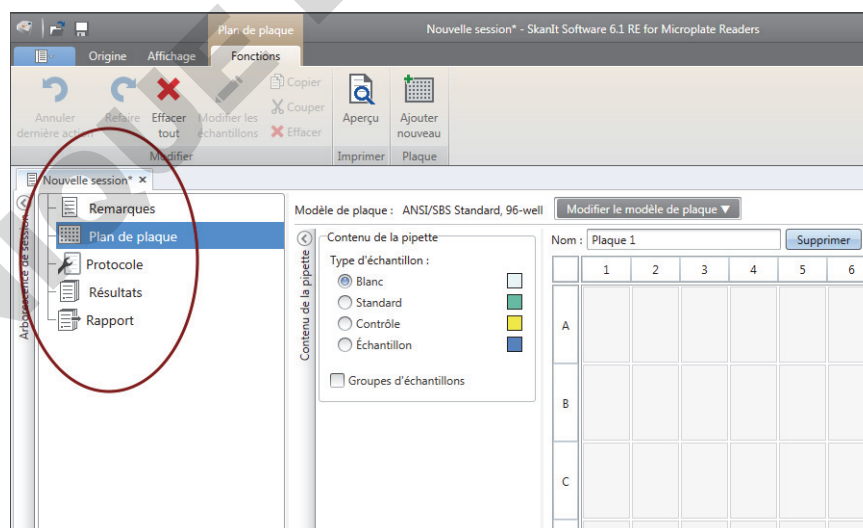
Plan de plaque
Nouvelle session* - SkanIt Software 6.1 RE for Microplate Readers

Origine Affichage Fonctions

Annuler dernière action
Refaire
Effacer tout
Modifier les échantillons
Copier
Couper
Effacer
Modifier
Aperçu
Imprimer
Ajouter nouveau
Plaque

Nouvelle session* ×

Arborescence de session

Remarques
Plan de plaque
Protocole
Résultats
Rapport

Modèle de plaque : ANSI/SBS Standard, 96-well
Modifier le modèle de plaque ▼

Contenu de la pipette
Contenu de la pipette
Type d'échantillon :
Blanc
Standard
Contrôle
Échantillon
Groupes d'échantillons

Nom : Plaque 1
Supprimer

| | 1 | 2 | 3 | 4 | 5 | 6 |
|---|---|---|---|---|---|---|
| A | | | | | | |
| B | | | | | | |
| C | | | | | | |